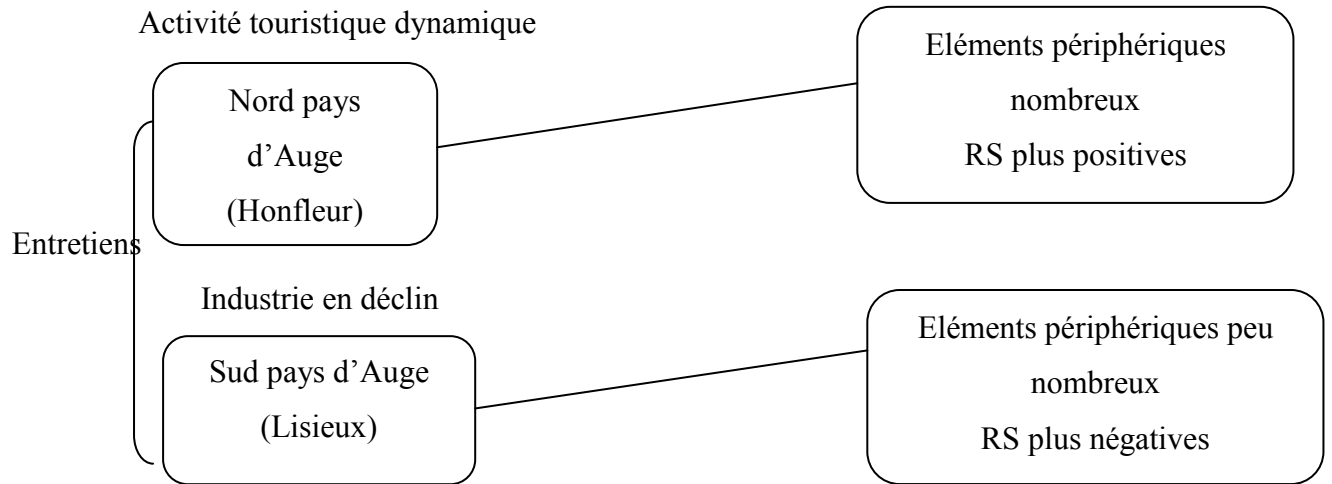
Activité touristique dynamique

Nord pays d'Auge (Honfleur)

Eléments périphériques nombreux
RS plus positives

Entretiens

Industrie en déclin

Sud pays d'Auge (Lisieux)

Eléments périphériques peu nombreux
RS plus négatives